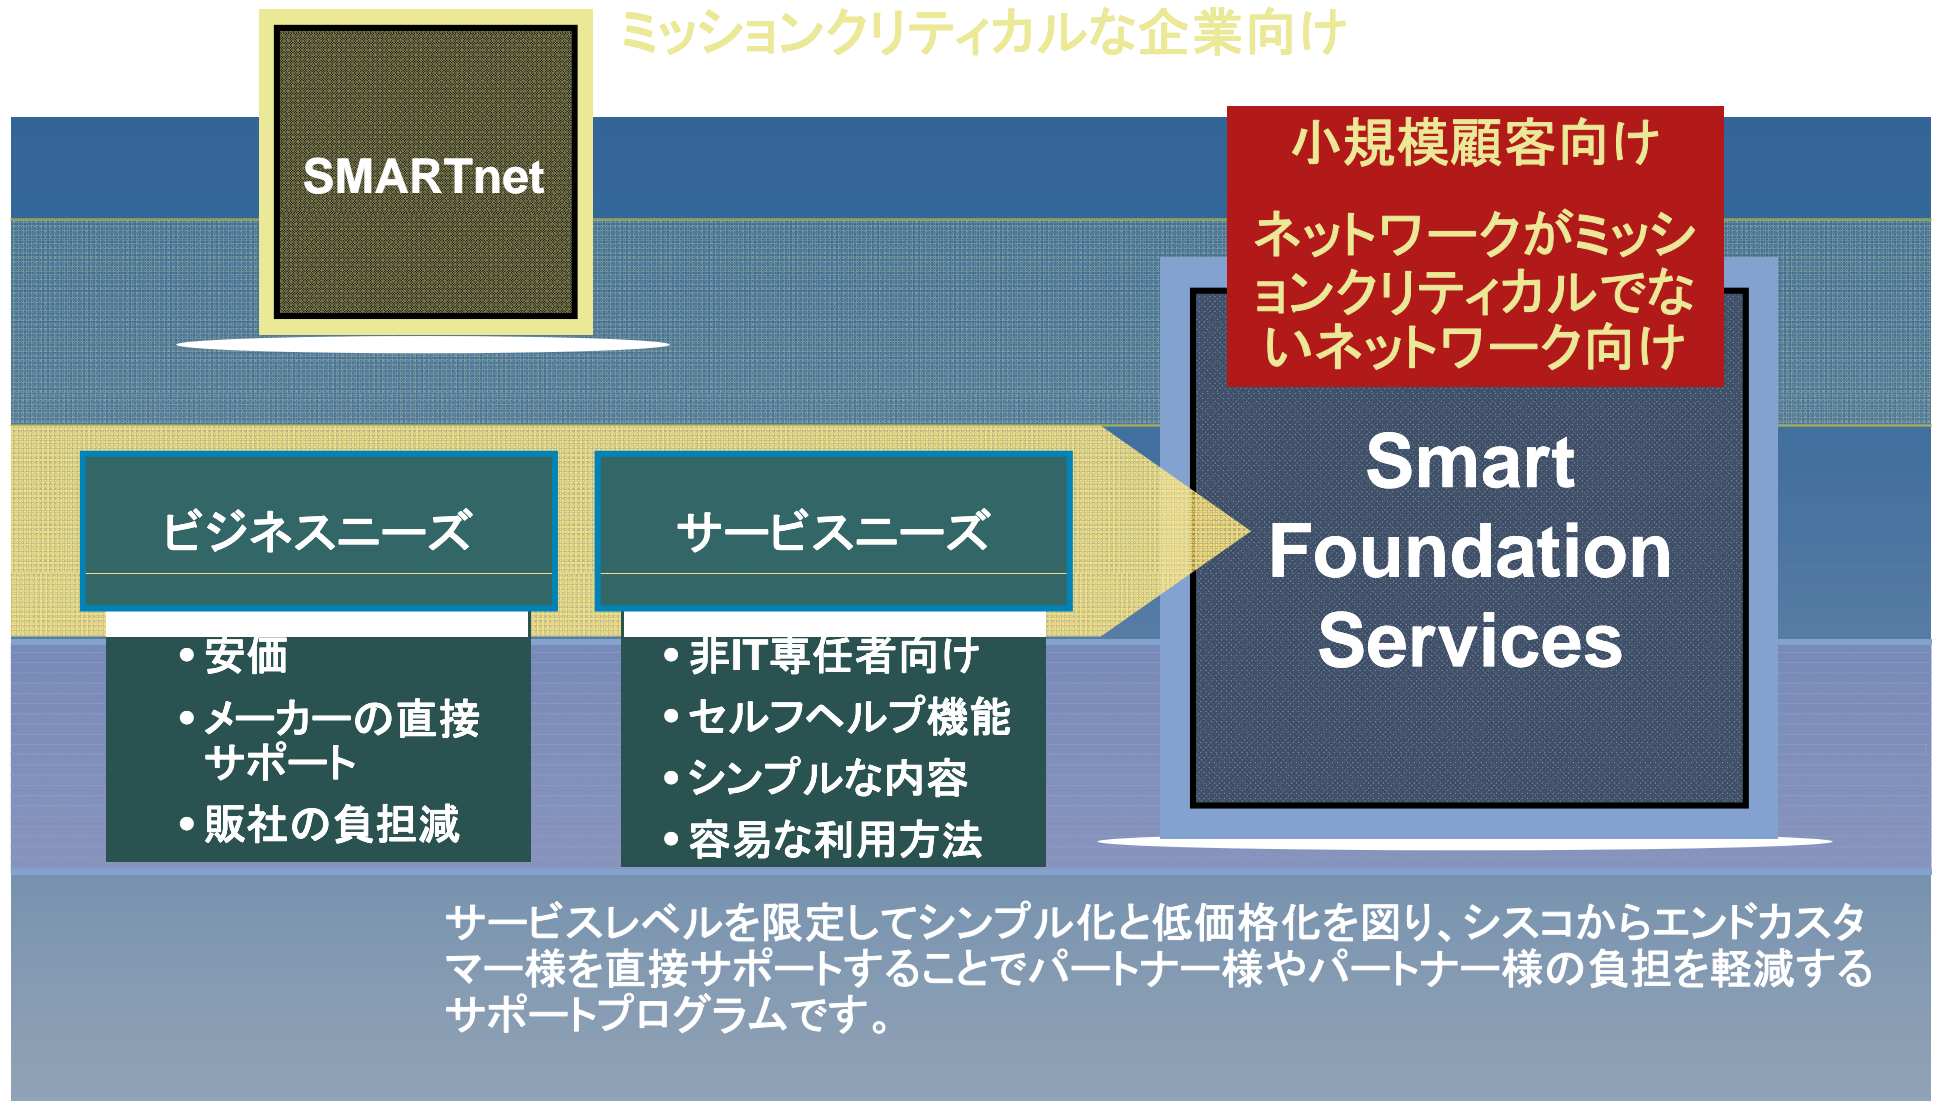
ミッションクリティカルな企業向け

SMARTnet

小規模顧客向け

ネットワークがミッションクリティカルでないネットワーク向け

Smart Foundation Services

ビジネスニーズ

• 安価
• メーカーの直接サポート
• 販社の負担減

サービスニーズ

• 非IT専任者向け
• セルフヘルプ機能
• シンプルな内容
• 容易な利用方法

サービスレベルを限定してシンプル化と低価格化を図り、シスコからエンドカスタマー様を直接サポートすることでパートナー様やパートナー様の負担を軽減するサポートプログラムです。